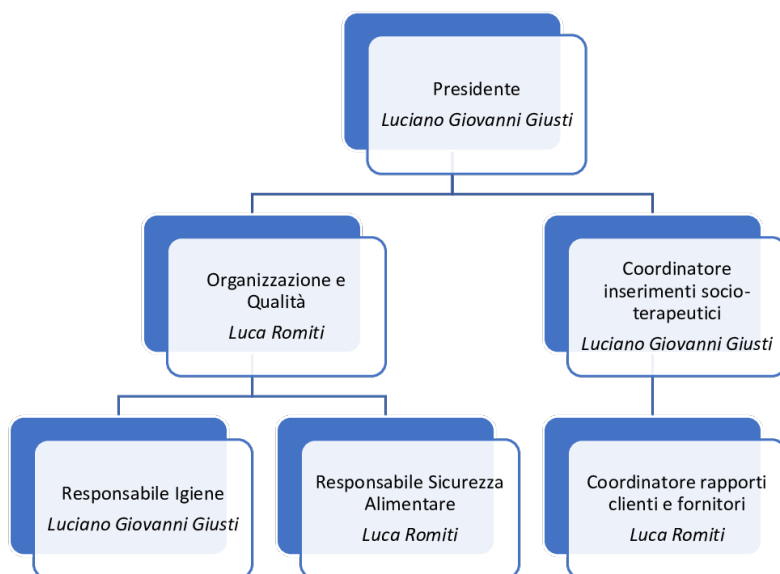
Presidente
*Luciano Giovanni Giusti*

Organizzazione e Qualità
*Luca Romiti*

Coordinatore inserimenti socio-terapeutici
*Luciano Giovanni Giusti*

Responsabile Igiene
*Luciano Giovanni Giusti*

Responsabile Sicurezza Alimentare
*Luca Romiti*

Coordinatore rapporti clienti e fornitori
*Luca Romiti*